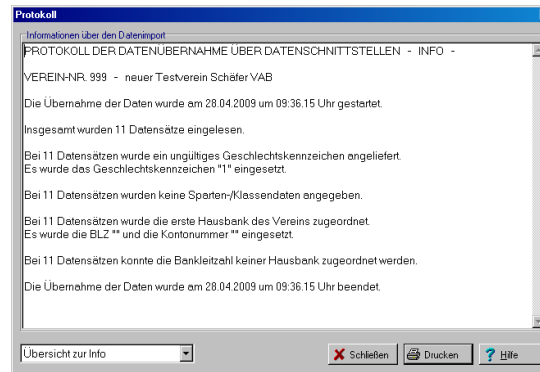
Protokoll

Informationen über den Datenimport

PROTOKOLL DER DATENÜBERNAHME ÜBER DATENSCHNITTSTELLEN - INFO -

VEREIN-NR. 999 - neuer Testverein Schäfer VAB

Die Übernahme der Daten wurde am 28.04.2009 um 09:36.15 Uhr gestartet.

Insgesamt wurden 11 Datensätze eingelesen.

Bei 11 Datensätzen wurde ein ungültiges Geschlechtskennzeichen angeliefert.
Es wurde das Geschlechtskennzeichen "1" eingesetzt.

Bei 11 Datensätzen wurden keine Sparten-/Klassendaten angegeben.

Bei 11 Datensätzen wurde die erste Hausbank des Vereins zugeordnet.
Es wurde die BLZ "" und die Kontonummer "" eingesetzt.

Bei 11 Datensätzen konnte die Bankleitzahl keiner Hausbank zugeordnet werden.

Die Übernahme der Daten wurde am 28.04.2009 um 09:36.15 Uhr beendet.

Übersicht zur Info

Schließen

Drucken

Hilfe